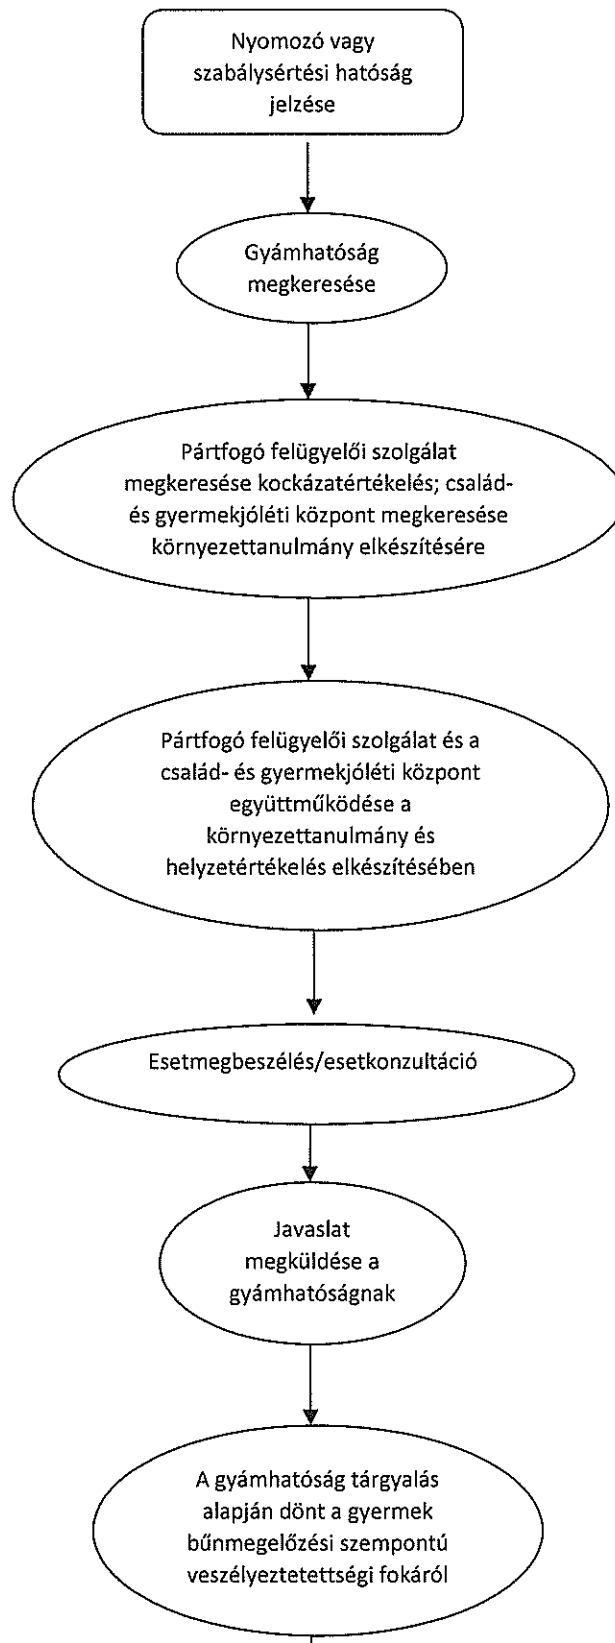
Nyomozó vagy szabálysértési hatóság jelzése

Gyámhatóság megkeresése

Pártfogó felügyelői szolgálat megkeresése kockázatértékelés; család- és gyermekjóléti központ megkeresése környezettanulmány elkészítésére

Pártfogó felügyelői szolgálat és a család- és gyermekjóléti központ együttműködése a környezettanulmány és helyzetértékelés elkészítésében

Esetmegbeszélés/esetkonzultáció

Javaslat megküldése a gyámhatóságnak

A gyámhatóság tárgyalás alapján dönt a gyermek bűnmegelőzési szempontú veszélyeztetettségi fokáról